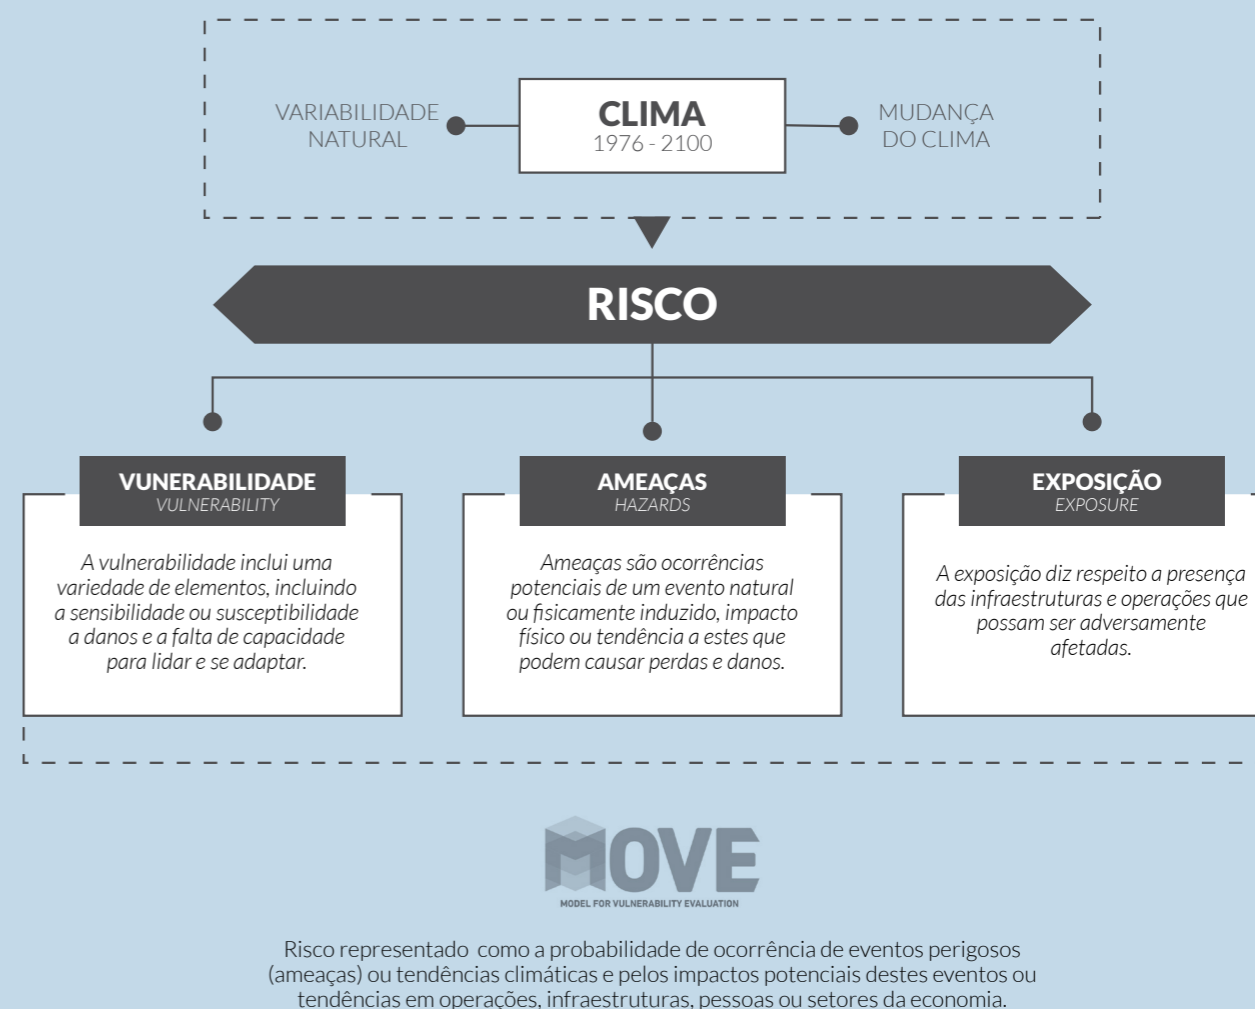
VARIABILIDADE NATURAL

CLIMA
1976 - 2100

MUDANÇA DO CLIMA

RISCO

VUNERABILIDADE
VULNERABILITY

A vulnerabilidade inclui uma variedade de elementos, incluindo a sensibilidade ou susceptibilidade a danos e a falta de capacidade para lidar e se adaptar.

AMEAÇAS
HAZARDS

Ameaças são ocorrências potenciais de um evento natural ou fisicamente induzido, impacto físico ou tendência a estes que podem causar perdas e danos.

EXPOSIÇÃO
EXPOSURE

A exposição diz respeito a presença das infraestruturas e operações que possam ser adversamente afetadas.

MOVE
MODEL FOR VULNERABILITY EVALUATION

Risco representado como a probabilidade de ocorrência de eventos perigosos (ameaças) ou tendências climáticas e pelos impactos potenciais destes eventos ou tendências em operações, infraestruturas, pessoas ou setores da economia.